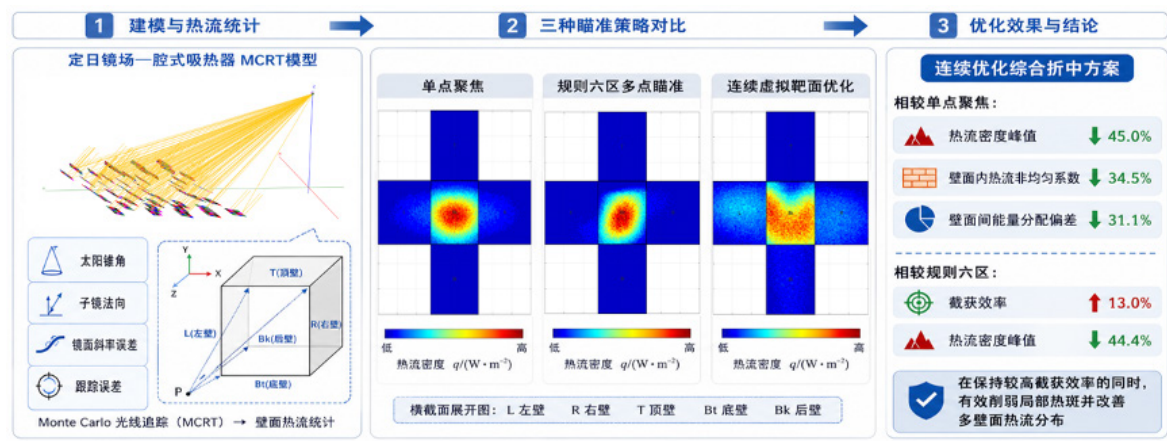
1 建模与热流统计

2 三种瞄准策略对比

3 优化效果与结论

定日镜场—腔式吸热器 MCRT模型

太阳锥角

子镜法向

镜面斜率误差

跟踪误差

Y X Z

T(顶壁)

L(左壁)

Bk(后壁)

R(右壁)

Bt(底壁)

P

Monte Carlo 光线追踪 (MCRT) → 壁面热流统计

单点聚焦

规则六区多点瞄准

连续虚拟靶面优化

低 高

热流密度 $q/(\mathrm{W\cdot m^{-2}})$

低 高

热流密度 $q/(\mathrm{W\cdot m^{-2}})$

低 高

热流密度 $q/(\mathrm{W\cdot m^{-2}})$

横截面展开图: L 左壁 R 右壁 T 顶壁 Bt 底壁 Bk 后壁

连续优化综合折中方案

相较单点聚焦:

热流密度峰值 ↓ 45.0%

壁面内热流非均匀系数 ↓ 34.5%

壁面间能量分配偏差 ↓ 31.1%

相较规则六区:

截获效率 ↑ 13.0%

热流密度峰值 ↓ 44.4%

在保持较高截获效率的同时,有效削弱局部热斑并改善多壁面热流分布